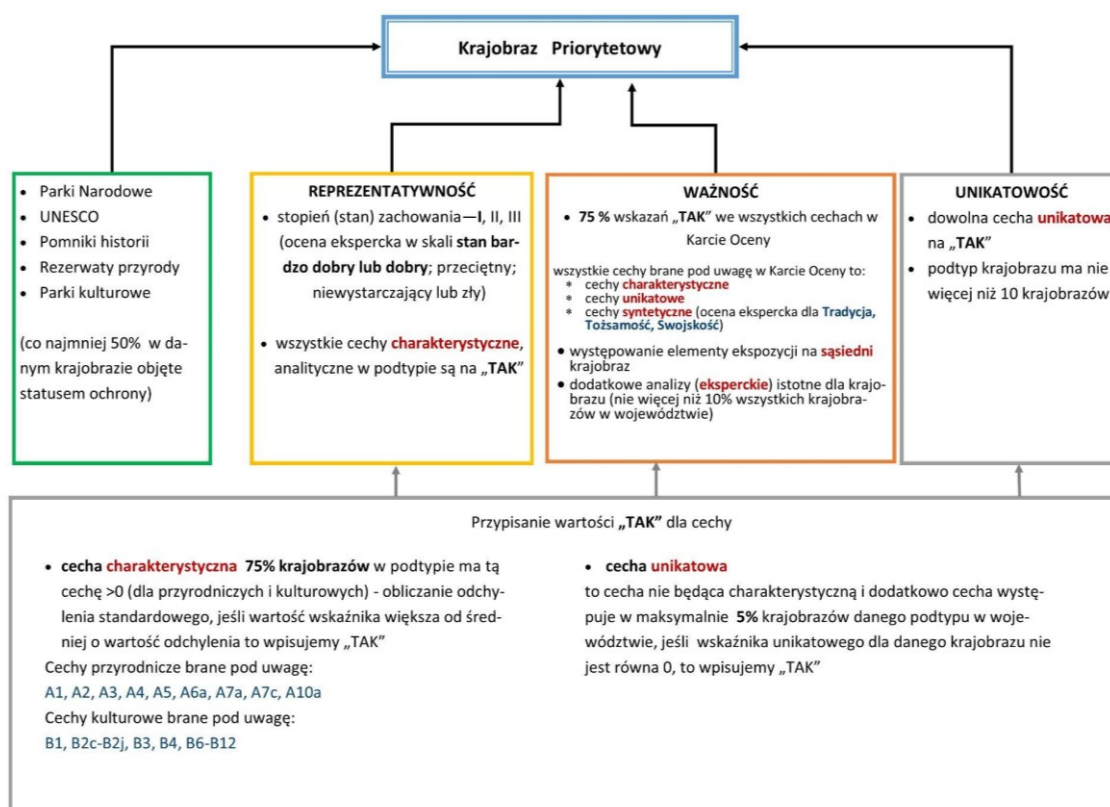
Krajobraz Priorytetowy

- Parki Narodowe
- UNESCO
- Pomniki historii
- Rezerwaty przyrody
- Parki kulturowe

(co najmniej 50% w danym krajobrazie objęte statusem ochrony)

REPREZENTATYWNOŚĆ

- stopień (stan) zachowania—I, II, III (ocena ekspercka w skali stan bardzo dobry lub dobry; przeciętny; niewystarczający lub zły)

- wszystkie cechy charakterystyczne, analityczne w podtypie są na „TAK"

WAŻNOŚĆ

- 75 % wskazań „TAK" we wszystkich cechach w Karcie Oceny

wszystkie cechy brane pod uwagę w Karcie Oceny to:
* cechy charakterystyczne
* cechy unikatowe
* cechy syntetyczne (ocena ekspercka dla Tradycja, Tożsamość, Swojskość)

- występowanie elementy ekspozycji na sąsiedni krajobraz
- dodatkowe analizy (eksperckie) istotne dla krajobrazu (nie więcej niż 10% wszystkich krajobrazów w województwie)

UNIKATOWOŚĆ

- dowolna cecha unikatowa na „TAK"
- podtyp krajobrazu ma nie więcej niż 10 krajobrazów

Przypisanie wartości „TAK" dla cechy

- cecha charakterystyczna 75% krajobrazów w podtypie ma tą cechę >0 (dla przyrodniczych i kulturowych) - obliczanie odchylenia standardowego, jeśli wartość wskaźnika większa od średniej o wartość odchylenia to wpisujemy „TAK"

Cechy przyrodnicze brane pod uwagę:
A1, A2, A3, A4, A5, A6a, A7a, A7c, A10a
Cechy kulturowe brane pod uwagę:
B1, B2c-B2j, B3, B4, B6-B12

- cecha unikatowa

to cecha nie będąca charakterystyczną i dodatkowo cecha występuje w maksymalnie 5% krajobrazów danego podtypu w województwie, jeśli wskaźnika unikatowego dla danego krajobrazu nie jest równa 0, to wpisujemy „TAK"